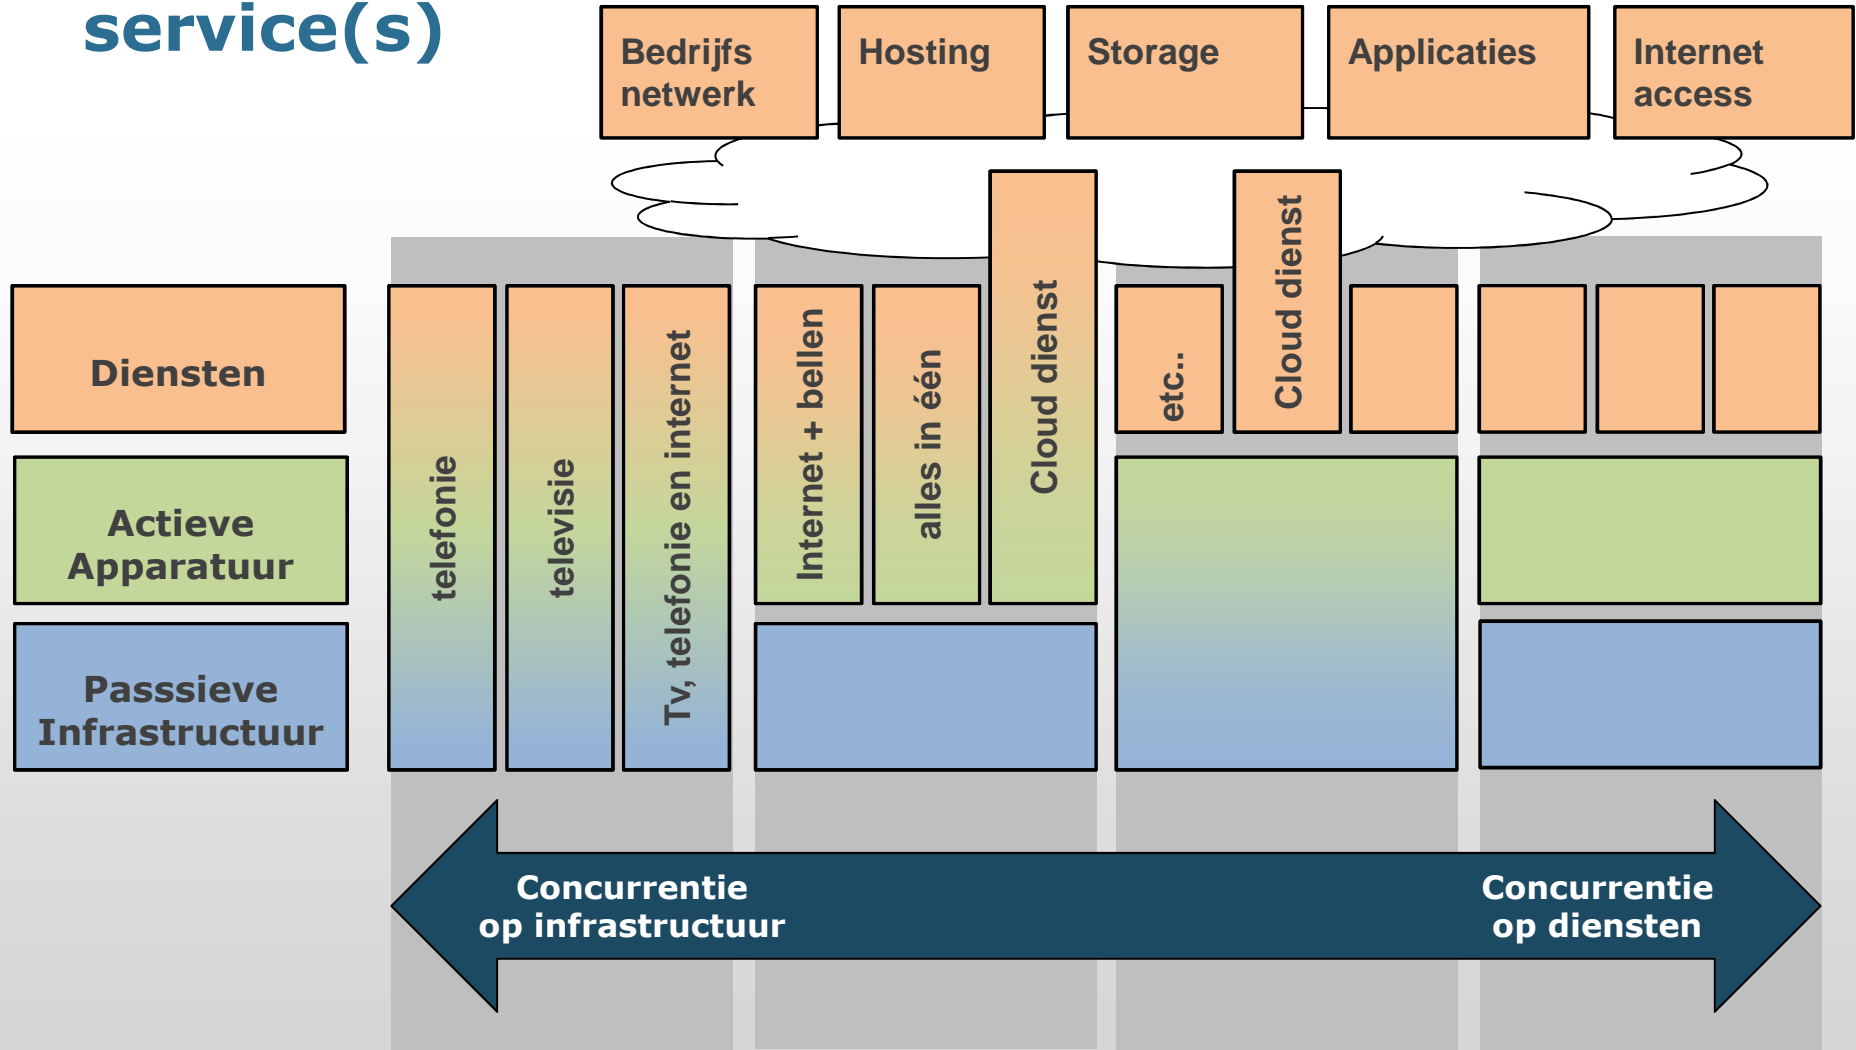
service(s)

Bedrijfs netwerk

Hosting

Storage

Applicaties

Internet access

Diensten

Actieve Apparatuur

Passsieve Infrastructuur

telefonie

televisie

Tv, telefonie en internet

Internet + bellen

alles in één

Cloud dienst

etc..

Cloud dienst

Concurrentie op infrastructuur

Concurrentie op diensten